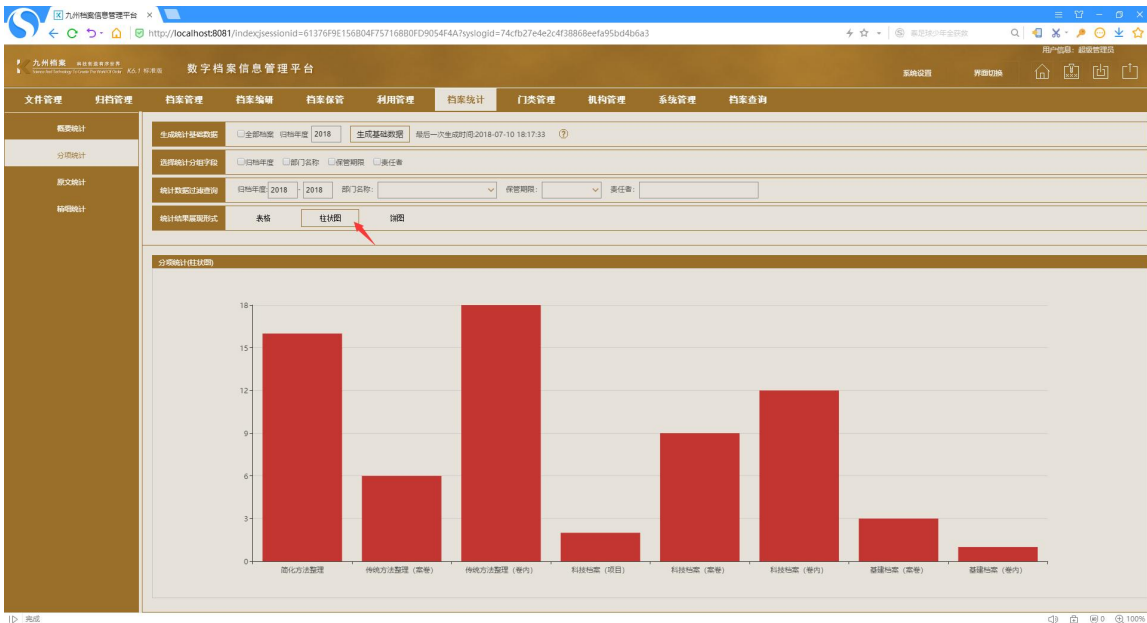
九州档案信息管理平台 ×

http://localhost:8081/index;jsessionid=61376F9E156B04F75716880FD9054F4A?syslogid=74cfb27e4e2c4f38868eefa95bd4b6a3

用户信息：超级管理员

九州档案 V6.1 标准版 数字档案信息管理平台

系统设置 界面切换

文件管理 归档管理 档案管理 档案编研 档案保管 利用管理 档案统计 门类管理 机构管理 系统管理 档案查询

概要统计
分项统计
原文统计
编研统计

生成统计基础数据 □全部档案 归档年度 2018 生成基础数据 最后一次生成时间:2018-07-10 18:17:33

选择统计分组字段 □归档年度 □部门名称 □保管期限 □责任者

统计数据过滤查询 归档年度 2018 - 2018 部门名称: 保管期限: 责任者:

统计结果展现形式 表格 柱状图 饼图

分项统计(柱状图)

18
15
12
9
6
3
0

简化方法整理 传统方法整理（案卷） 传统方法整理（卷内） 科技档案（项目） 科技档案（案卷） 科技档案（卷内） 基建档案（案卷） 基建档案（卷内）

完成 100%